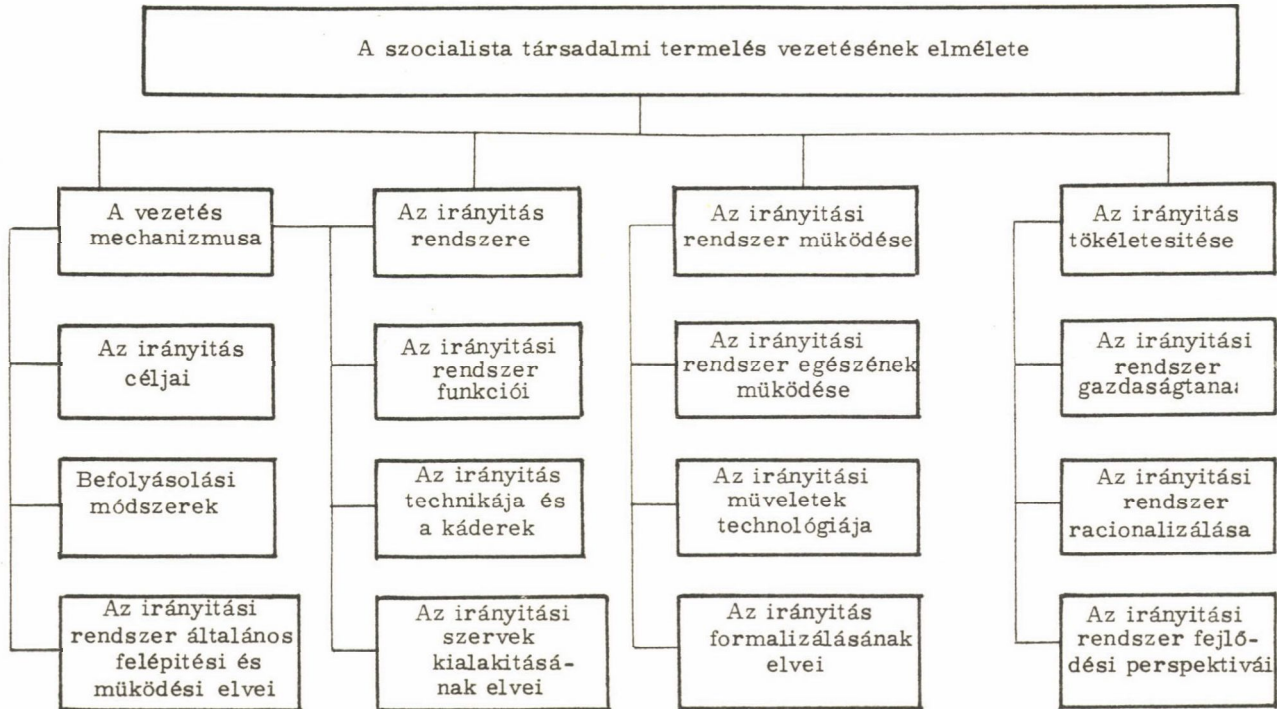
A szocialista társadalmi termelés vezetésének elmélete

A vezetés mechanizmusa

Az irányitás céljai

Befolyásolási módszerek

Az irányitási rendszer általános felépitési és müködési elvei

Az irányitás rendszere

Az irányitási rendszer funkciói

Az irányitás technikája és a káderek

Az irányitási szervek kialakitásának elvei

Az irányitási rendszer müködése

Az irányitási rendszer egészének müködése

Az irányitási müveletek technológiája

Az irányitás formalizálásának elvei

Az irányitás tökéletesitése

Az irányitási rendszer gazdaságtana

Az irányitási rendszer racionalizálása

Az irányitási rendszer fejlődési perspektivái